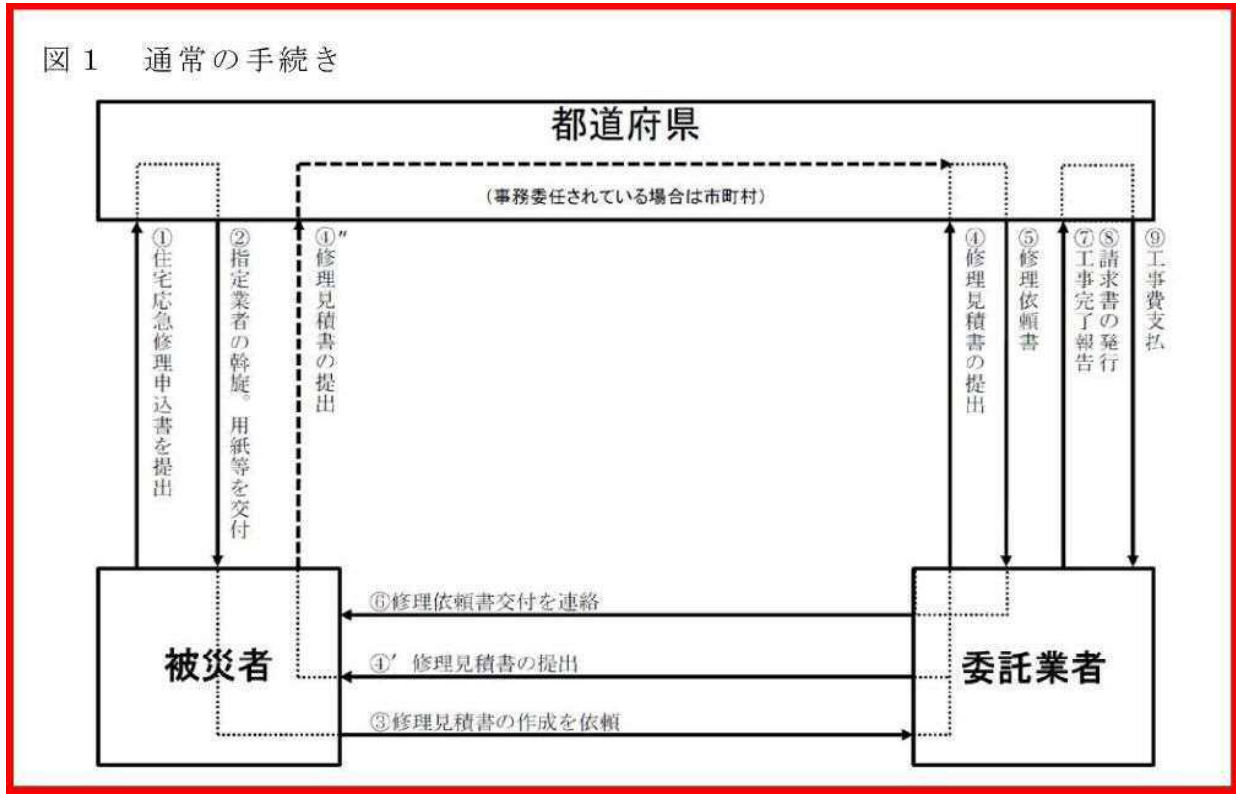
図１　通常の手続き

都道府県

（事務委任されている場合は市町村）

①住宅応急修理申込書を提出

②指定業者の斡旋。用紙等を交付

④″修理見積書の提出

④修理見積書の提出

⑤修理依頼書

⑦工事完了報告

⑧請求書の発行

⑨工事費支払

⑥修理依頼書交付を連絡

被災者

④′修理見積書の提出

委託業者

③修理見積書の作成を依頼